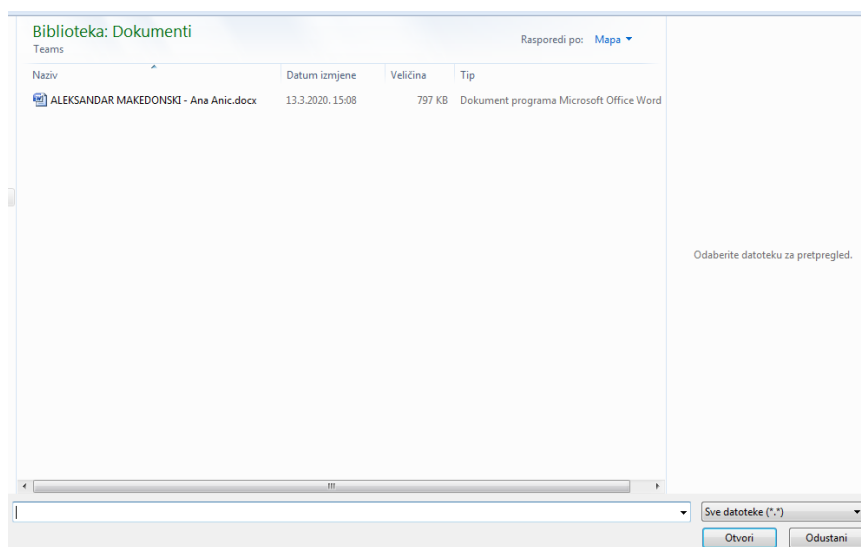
Biblioteka: Dokumenti
Teams

Rasporedi po: Mapa

| Naziv | Datum izmjene | Veličina | Tip |
|---|---|---|---|
| ALEKSANDAR MAKEDONSKI - Ana Anic.docx | 13.3.2020. 15:08 | 797 KB | Dokument programa Microsoft Office Word |

Odaberite datoteku za pretpregled.

Sve datoteke (*.*)

Otvori

Odustani